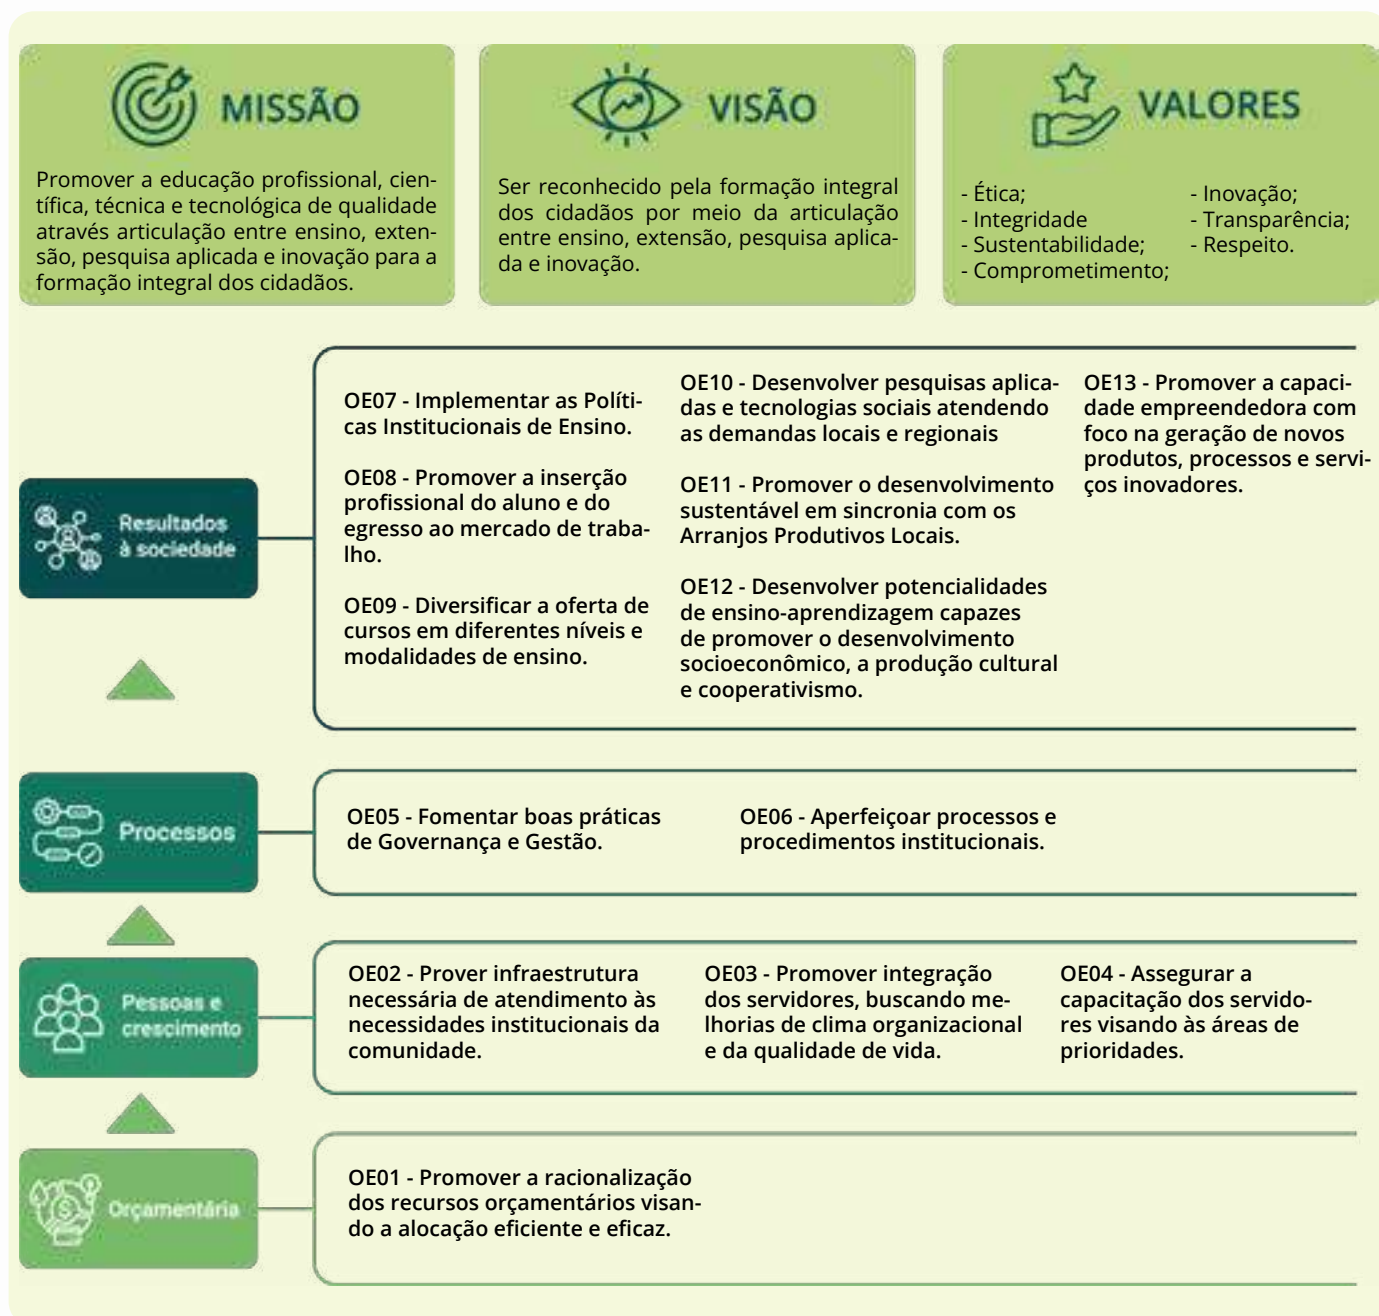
MISSÃO

Promover a educação profissional, científica, técnica e tecnológica de qualidade através articulação entre ensino, extensão, pesquisa aplicada e inovação para a formação integral dos cidadãos.

VISÃO

Ser reconhecido pela formação integral dos cidadãos por meio da articulação entre ensino, extensão, pesquisa aplicada e inovação.

VALORES

- Ética;
- Integridade
- Sustentabilidade;
- Comprometimento;
- Inovação;
- Transparência;
- Respeito.

Resultados à sociedade

OE07 - Implementar as Políticas Institucionais de Ensino.

OE08 - Promover a inserção profissional do aluno e do egresso ao mercado de trabalho.

OE09 - Diversificar a oferta de cursos em diferentes níveis e modalidades de ensino.

OE10 - Desenvolver pesquisas aplicadas e tecnologias sociais atendendo as demandas locais e regionais

OE11 - Promover o desenvolvimento sustentável em sincronia com os Arranjos Produtivos Locais.

OE12 - Desenvolver potencialidades de ensino-aprendizagem capazes de promover o desenvolvimento socioeconômico, a produção cultural e cooperativismo.

OE13 - Promover a capacidade empreendedora com foco na geração de novos produtos, processos e serviços inovadores.

Processos

OE05 - Fomentar boas práticas de Governança e Gestão.

OE06 - Aperfeiçoar processos e procedimentos institucionais.

Pessoas e crescimento

OE02 - Prover infraestrutura necessária de atendimento às necessidades institucionais da comunidade.

OE03 - Promover integração dos servidores, buscando melhorias de clima organizacional e da qualidade de vida.

OE04 - Assegurar a capacitação dos servidores visando às áreas de prioridades.

Orçamentária

OE01 - Promover a racionalização dos recursos orçamentários visando a alocação eficiente e eficaz.